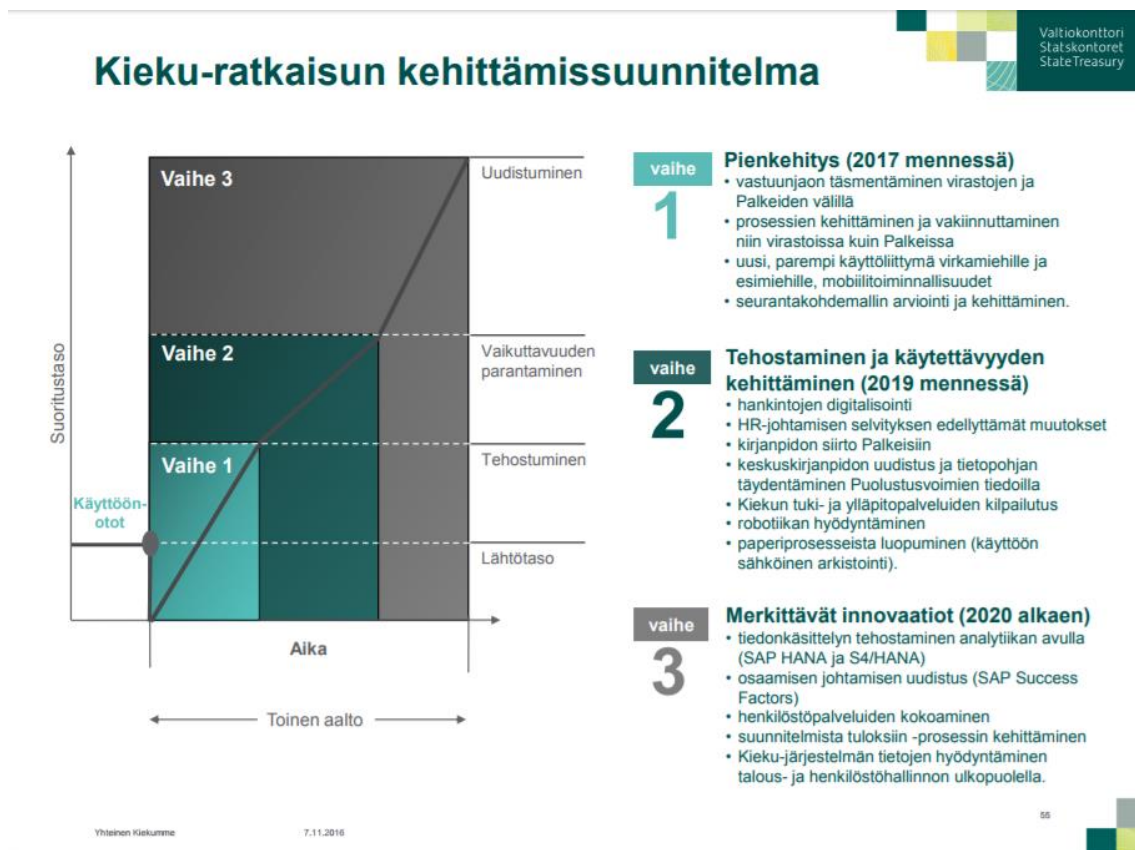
Valtiokonttori
Statskontoret
State Treasury

Kieku-ratkaisun kehittämissuunnitelma

Vaihe 3
Vaihe 2
Vaihe 1
Uudistuminen
Vaikuttavuuden parantaminen
Tehostuminen
Lähtötaso
Käyttöön-otot
Suoritustaso
Aika
Toinen aalto

vaihe 1
Pienkehitys (2017 mennessä)
• vastuunjaon täsmentäminen virastojen ja Palkeiden välillä
• prosessien kehittäminen ja vakiinnuttaminen niin virastoissa kuin Palkeissa
• uusi, parempi käyttöliittymä virkamiehille ja esimiehille, mobiilitoiminnallisuudet
• seurantakohdemallin arviointi ja kehittäminen.

vaihe 2
Tehostaminen ja käytettävyyden kehittäminen (2019 mennessä)
• hankintojen digitalisointi
• HR-johtamisen selvityksen edellyttämät muutokset
• kirjanpidon siirto Palkeisiin
• keskuskirjanpidon uudistus ja tietopohjan täydentäminen Puolustusvoimien tiedoilla
• Kiekun tuki- ja ylläpitopalveluiden kilpailutus
• robotiikan hyödyntäminen
• paperiprosesseista luopuminen (käyttöön sähköinen arkistointi).

vaihe 3
Merkittävät innovaatiot (2020 alkaen)
• tiedonkäsittelyn tehostaminen analytiikan avulla (SAP HANA ja S4/HANA)
• osaamisen johtamisen uudistus (SAP Success Factors)
• henkilöstöpalveluiden kokoaminen
• suunnitelmista tuloksiin -prosessin kehittäminen
• Kieku-järjestelmän tietojen hyödyntäminen talous- ja henkilöstöhallinnon ulkopuolella.

Yhteinen Kiekumme
7.11.2016
56